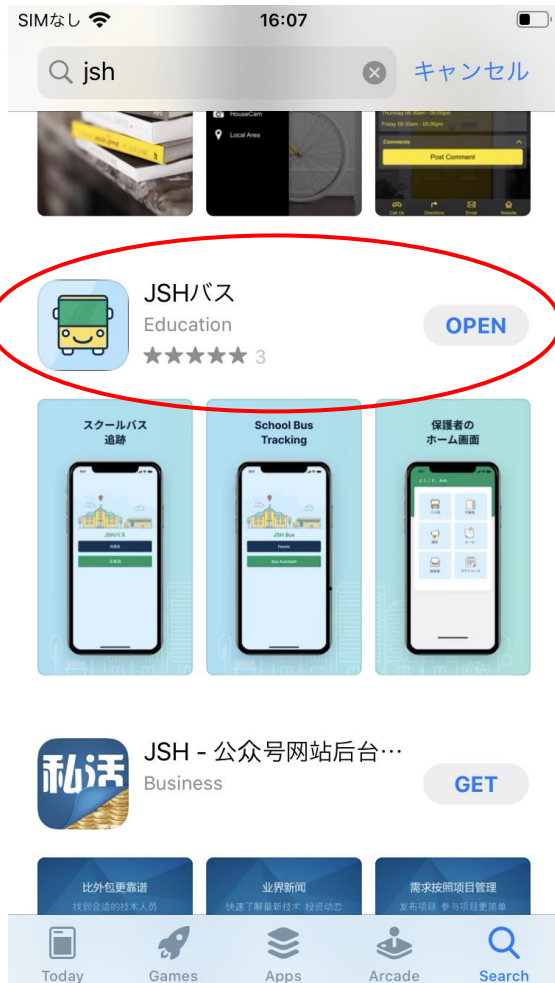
SIMなし 16:07

jsh キャンセル

HouseCam
Local Area

Comments
Post Comment
Call Us Directions Email Website

JSHバス
Education
★★★★★ 3
OPEN

スクールバス追跡
JSHバス

School Bus Tracking
JSH Bus
Parents
Bus Assistant

保護者のホーム画面

JSH - 公众号网站后台…
Business
GET

私活

比外包更靠谱
找到合适的技术人员

业界新闻
快速了解最新技术 投资动态

需求按照项目管理
发布项目 参与项目更简单

Today Games Apps Arcade Search